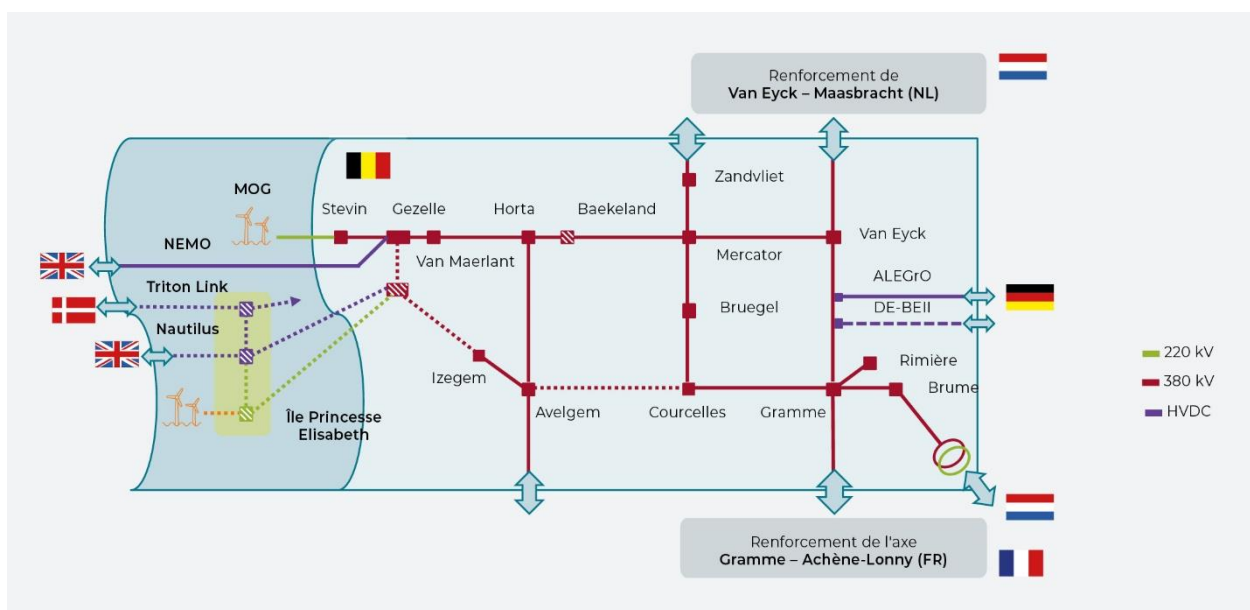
Renforcement de
Van Eyck – Maasbracht (NL)

MOG

Stevin

Gezelle

Horta

Baekeland

Zandvliet

NEMO

Van Maerlant

Mercator

Van Eyck

Triton Link

ALEGrO

Nautilus

Bruegel

DE-BEII

Izegem

Rimière

Brume

Île Princesse Elisabeth

Avelgem

Courcelles

Gramme

220 kV

380 kV

HVDC

Renforcement de l'axe
Gramme – Achène-Lonny (FR)